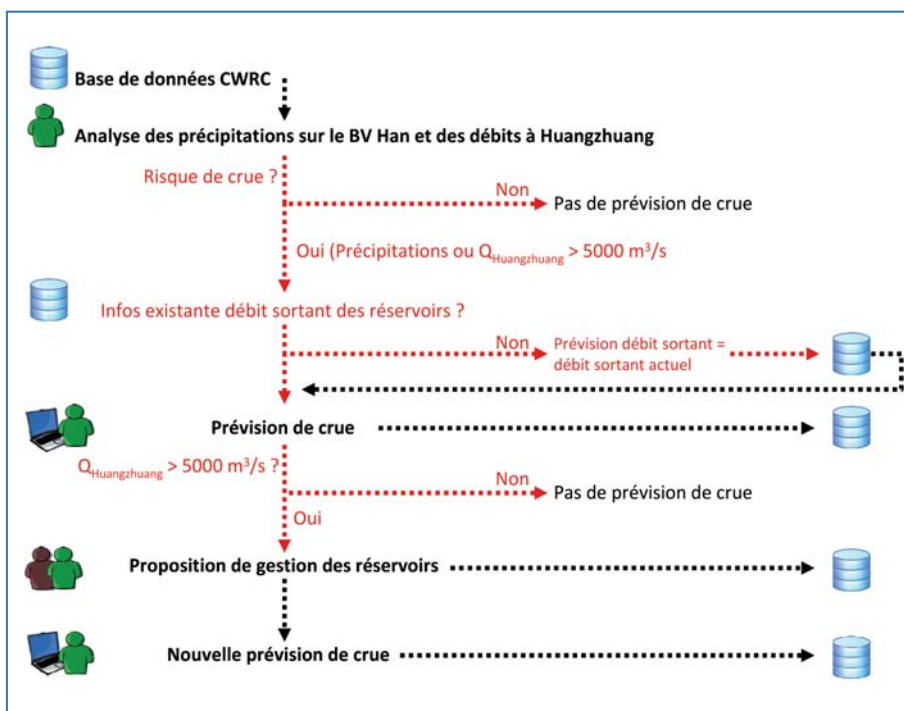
Base de données CWRC

Analyse des précipitations sur le BV Han et des débits à Huangzhuang

Risque de crue ?

Non

Pas de prévision de crue

Oui (Précipitations ou $Q_{Huangzhuang}$ > 5000 m$^3$/s

Infos existante débit sortant des réservoirs ?

Non

Prévision débit sortant = débit sortant actuel

Prévision de crue

$Q_{Huangzhuang}$ > 5000 m$^3$/s ?

Non

Pas de prévision de crue

Oui

Proposition de gestion des réservoirs

Nouvelle prévision de crue